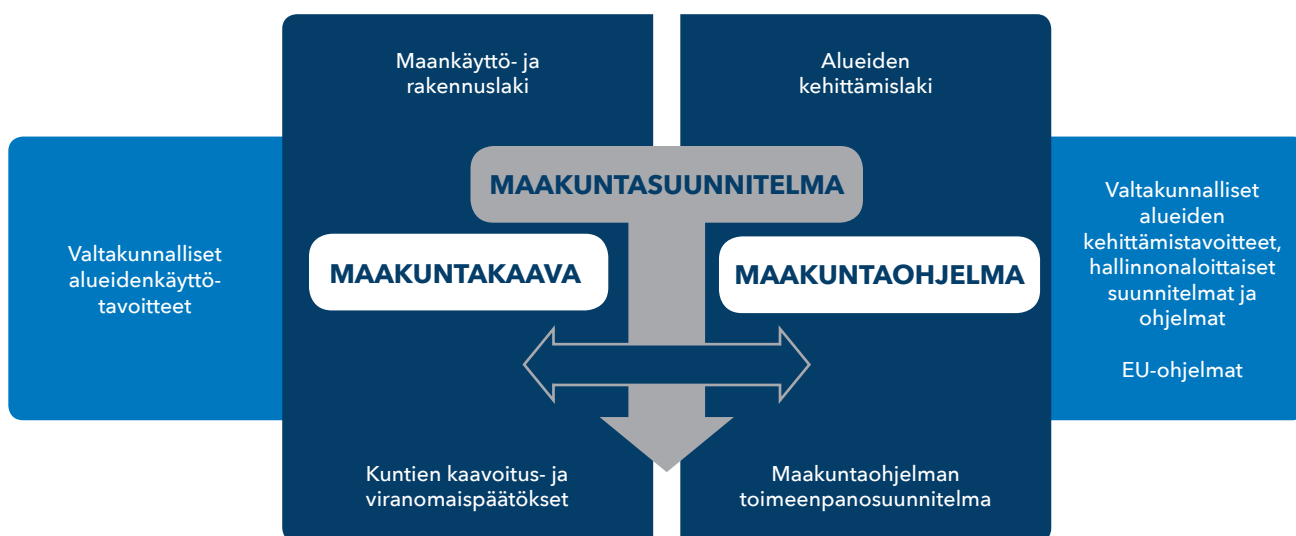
Maankäyttö- ja rakennuslaki

Alueiden kehittämislaki

MAAKUNTASUUNNITELMA

Valtakunnalliset alueidenkäyttötavoitteet

MAAKUNTAKAAVA

MAAKUNTAOHJELMA

Valtakunnalliset alueiden kehittämistavoitteet, hallinnonaloittaiset suunnitelmat ja ohjelmat

EU-ohjelmat

Kuntien kaavoitus- ja viranomaispäätökset

Maakuntaohjelman toimeenpanosuunnitelma